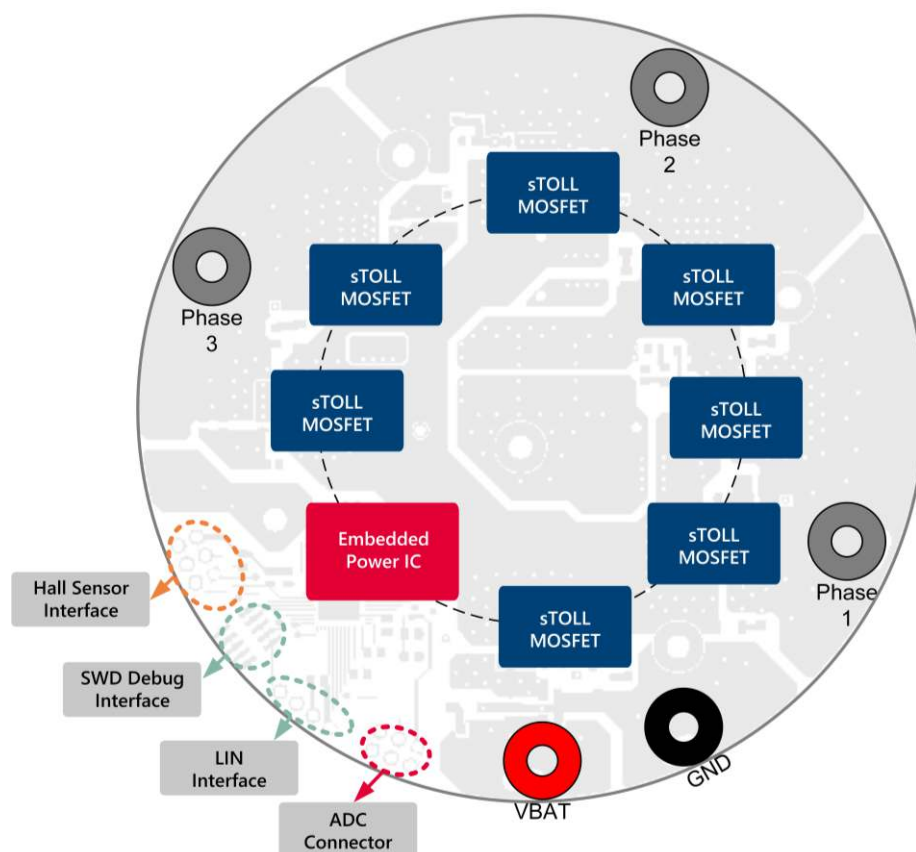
Phase 2

sTOLL MOSFET

Phase 3

sTOLL MOSFET

sTOLL MOSFET

sTOLL MOSFET

sTOLL MOSFET

Embedded Power IC

sTOLL MOSFET

Phase 1

sTOLL MOSFET

Hall Sensor Interface

SWD Debug Interface

LIN Interface

ADC Connector

VBAT

GND